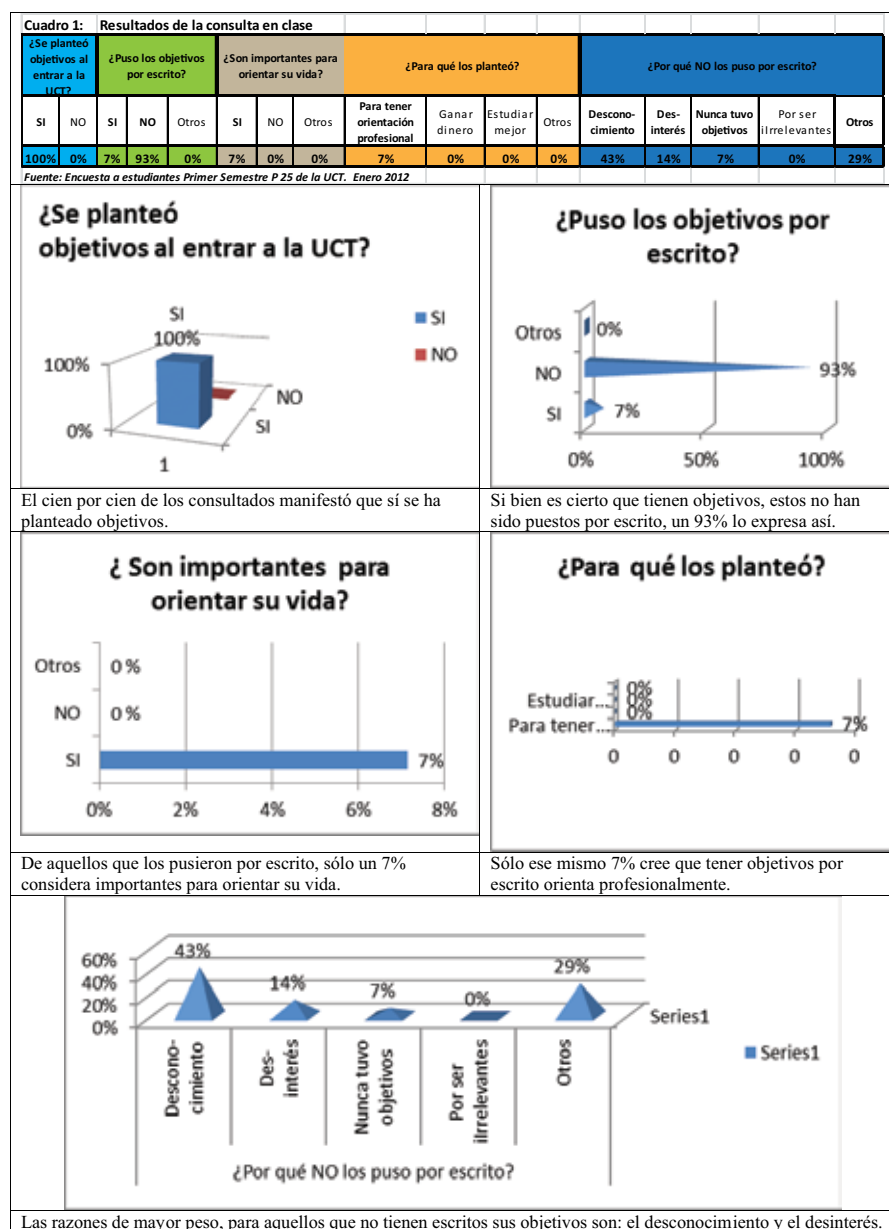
Cuadro 1: Resultados de la consulta en clase

| ¿Se planteó objetivos al entrar a la UCT? | | ¿Puso los objetivos por escrito? | | | ¿Son importantes para orientar su vida? | | | ¿Para qué los planteó? | | | | ¿Por qué NO los puso por escrito? | | | | |
|---|---|---|---|---|---|---|---|---|---|---|---|---|---|---|---|---|
| SI | NO | SI | NO | Otros | SI | NO | Otros | Para tener orientación profesional | Ganar dinero | Estudiar mejor | Otros | Descono-cimiento | Des-interés | Nunca tuvo objetivos | Por ser irrelevantes | Otros |
| 100% | 0% | 7% | 93% | 0% | 7% | 0% | 0% | 7% | 0% | 0% | 0% | 43% | 14% | 7% | 0% | 29% |

Fuente: Encuesta a estudiantes Primer Semestre P 25 de la UCT. Enero 2012

¿Se planteó objetivos al entrar a la UCT?

SI 100%
SI
NO
100%
NO
0%
SI
1

¿Puso los objetivos por escrito?

Otros 0%
NO 93%
SI 7%
0% 50% 100%

El cien por cien de los consultados manifestó que sí se ha planteado objetivos.

Si bien es cierto que tienen objetivos, estos no han sido puestos por escrito, un 93% lo expresa así.

¿ Son importantes para orientar su vida?

Otros 0 %
NO 0 %
SI 7%
0% 2% 4% 6% 8%

¿Para qué los planteó?

Estudiar... 0% 0% 0%
Para tener... 7%
0 0 0 0 0

De aquellos que los pusieron por escrito, sólo un 7% considera importantes para orientar su vida.

Sólo ese mismo 7% cree que tener objetivos por escrito orienta profesionalmente.

60%
40%
20%
0%
43%
14%
7%
0%
29%
Series1
Series1
Descono-cimiento
Des-interés
Nunca tuvo objetivos
Por ser irrelevantes
Otros
¿Por qué NO los puso por escrito?

Las razones de mayor peso, para aquellos que no tienen escritos sus objetivos son: el desconocimiento y el desinterés.